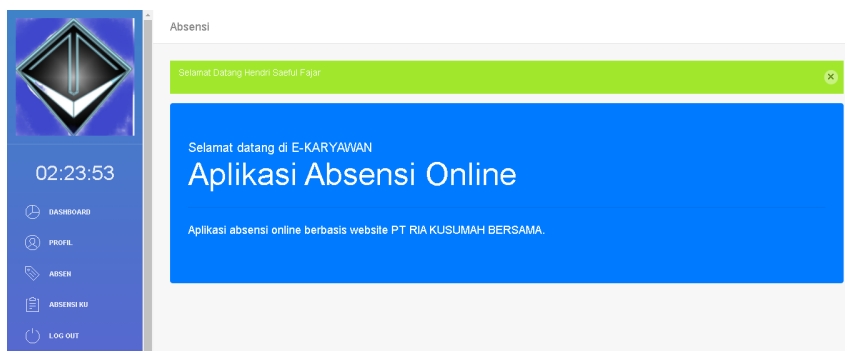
02:23:53

DASHBOARD

PROFIL

ABSEN

ABSENSI KU

LOG OUT

Absensi

Selamat Datang Hendri Saeful Fajar

×

Selamat datang di E-KARYAWAN

Aplikasi Absensi Online

Aplikasi absensi online berbasis website PT RIA KUSUMAH BERSAMA.